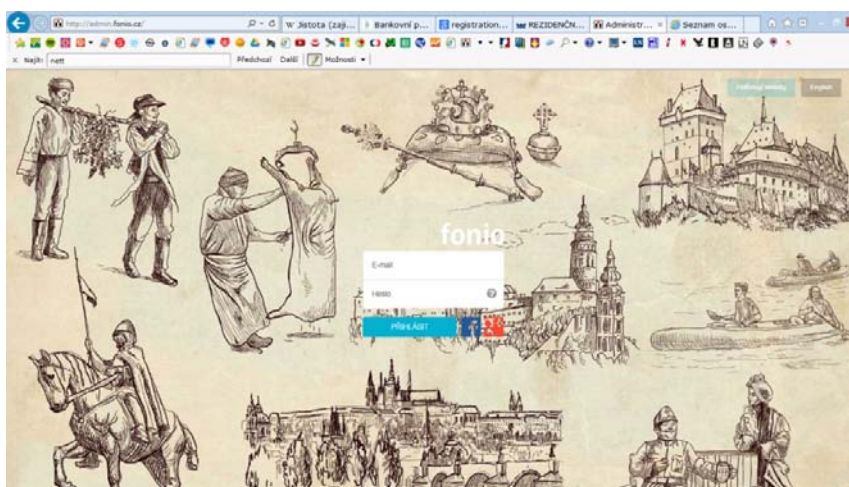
http://admin.fonio.cz/

W Jistota (zaji... | Bankovní p... | registration... | REZIDENČN... | Administr... | Seznam os...

× Najít: nett | Předchozí | Další | Možnosti

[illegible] | English

fonio

E-mail

Heslo

PŘIHLÁSIT